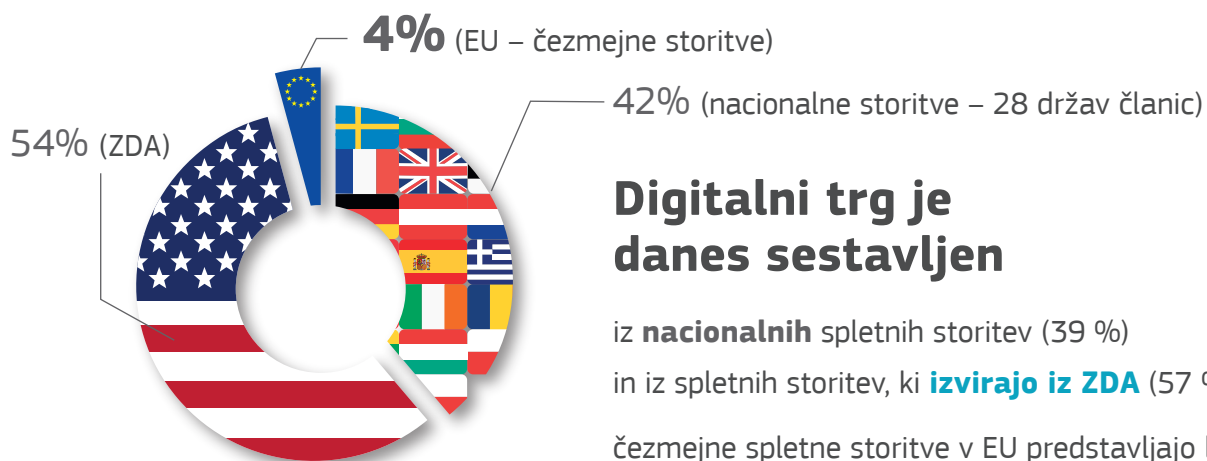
4% (EU – čezmejne storitve)

42% (nacionalne storitve – 28 držav članic)

54% (ZDA)

Digitalni trg je danes sestavljen

iz **nacionalnih** spletnih storitev (39 %)

in iz spletnih storitev, ki **izvirajo iz ZDA** (57 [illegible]

čezmejne spletne storitve v EU predstavljajo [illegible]